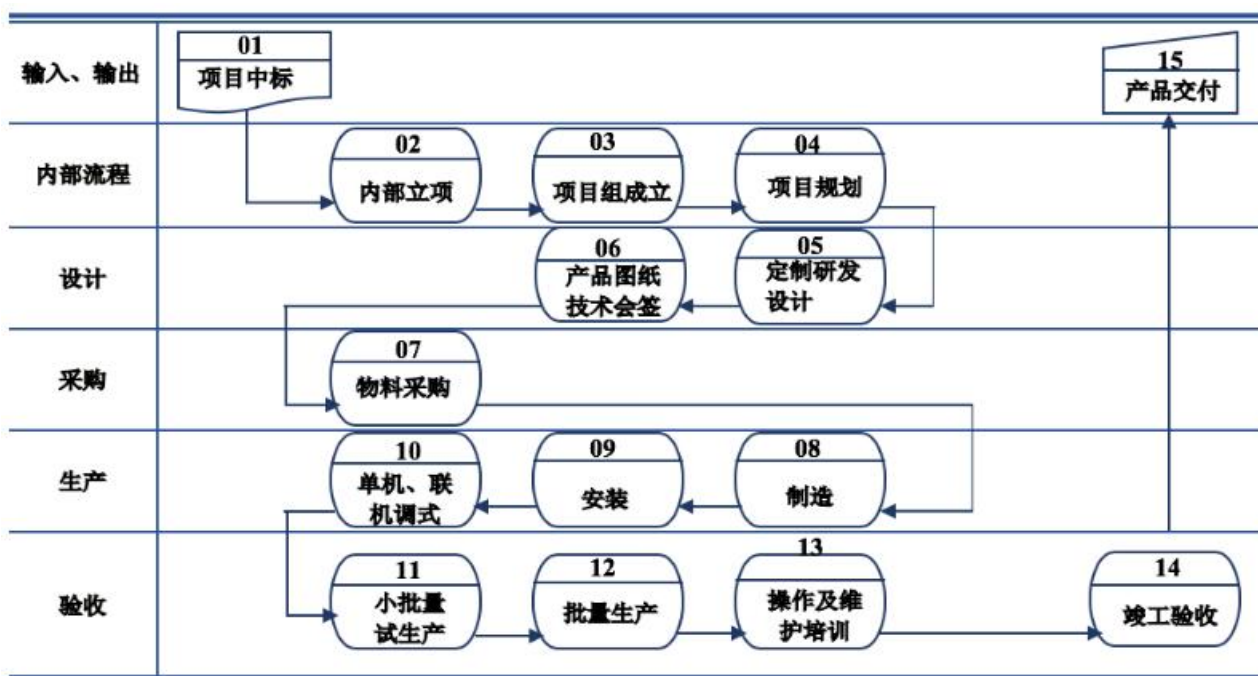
输入、输出

01
项目中标

15
产品交付

内部流程

02
内部立项

03
项目组成立

04
项目规划

设计

06
产品图纸
技术会签

05
定制研发
设计

采购

07
物料采购

生产

10
单机、联
机调式

09
安装

08
制造

验收

11
小批量
试生产

12
批量生产

13
操作及维
护培训

14
竣工验收